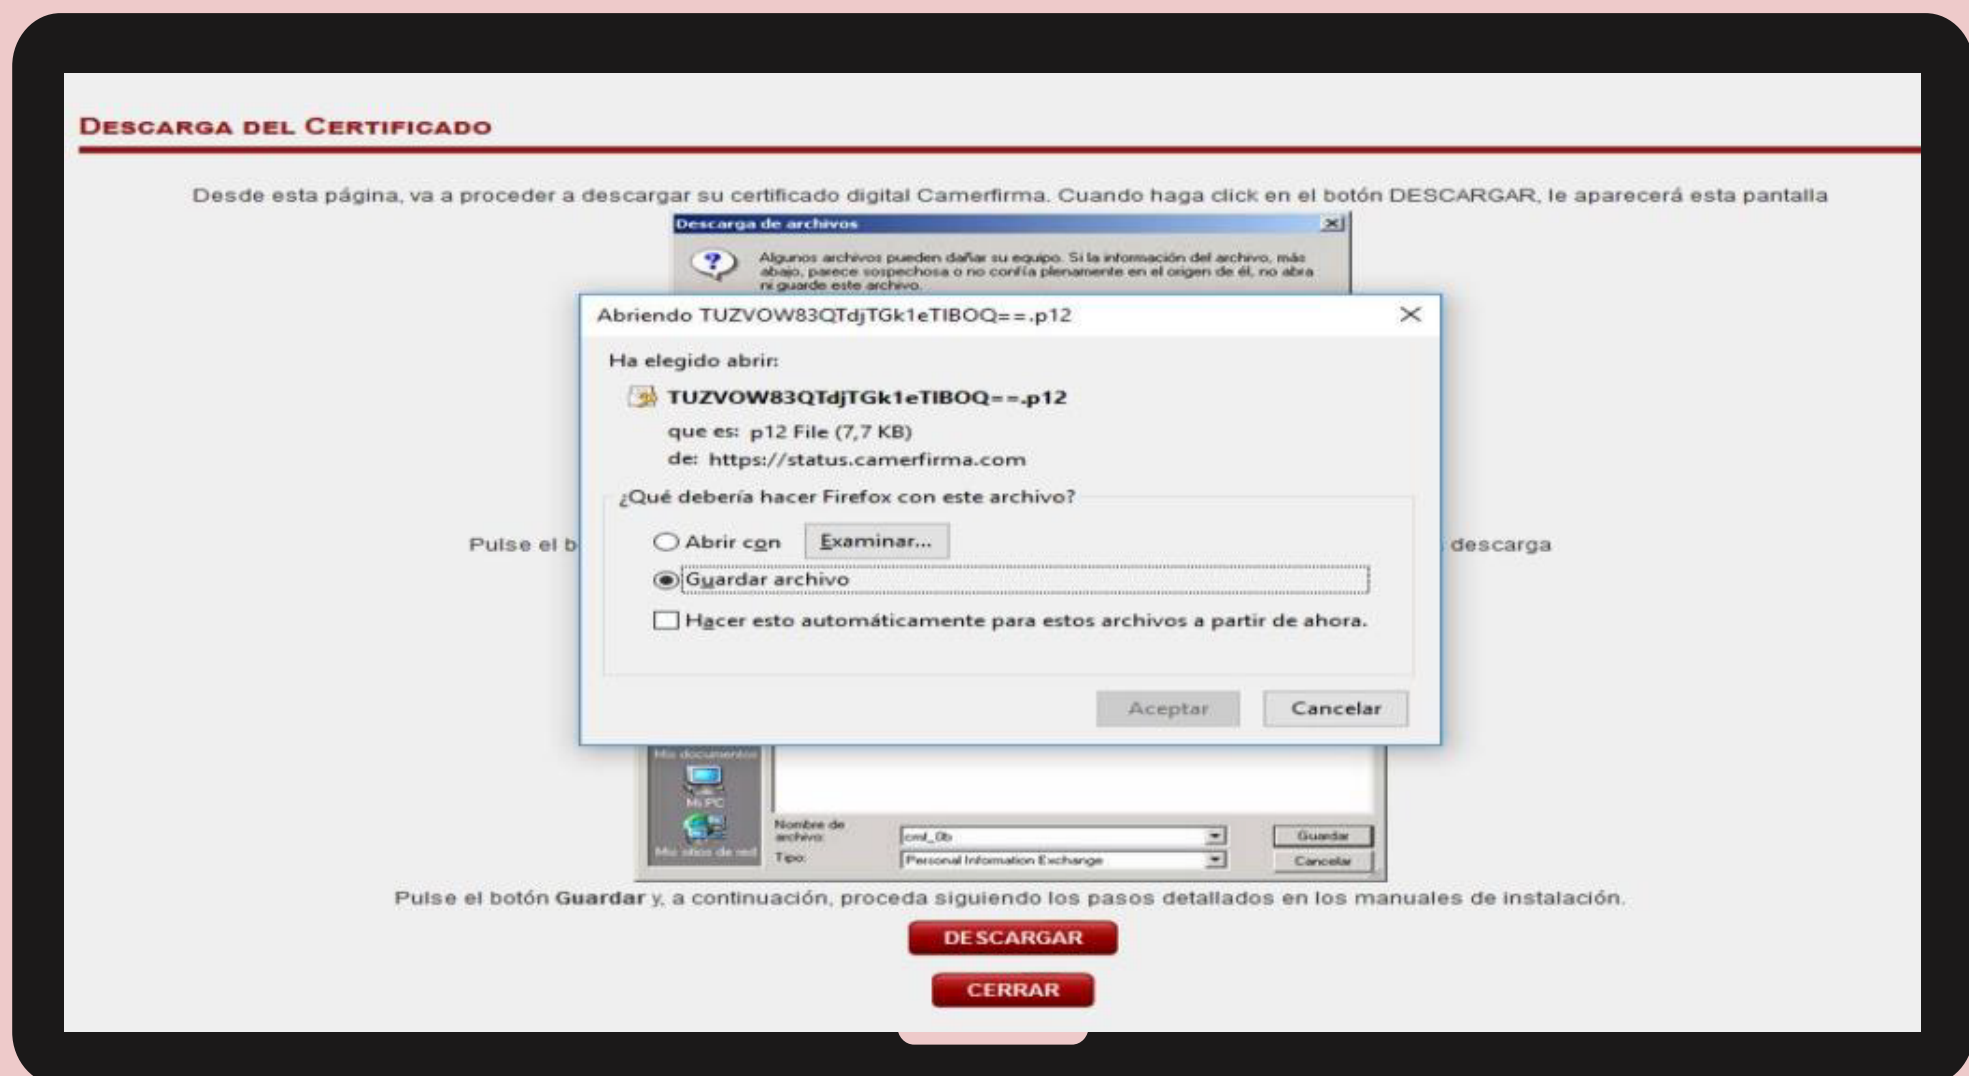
DESCARGA DEL CERTIFICADO

Desde esta página, va a proceder a descargar su certificado digital Camerfirma. Cuando haga click en el botón DESCARGAR, le aparecerá esta pantalla

Descarga de archivos

Algunos archivos pueden dañar su equipo. Si la información del archivo, más abajo, parece sospechosa o no confía plenamente en el origen de él, no abra ni guarde este archivo.

Abriendo TUZVOW83QTdjTGk1eTIBOQ==.p12

Ha elegido abrir:

TUZVOW83QTdjTGk1eTIBOQ==.p12

que es: p12 File (7,7 KB)

de: https://status.camerfirma.com

¿Qué debería hacer Firefox con este archivo?

Abrir con Examinar...

Guardar archivo

Hacer esto automáticamente para estos archivos a partir de ahora.

Aceptar Cancelar

Pulse el b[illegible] descarga

Mis documentos
Mi PC
Mis sitios de red
Nombre de archivo: cml_0b
Tipo: Personal Information Exchange
Guardar
Cancelar

Pulse el botón Guardar y, a continuación, proceda siguiendo los pasos detallados en los manuales de instalación.

DESCARGAR

CERRAR